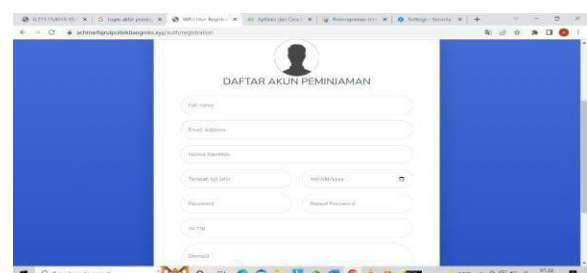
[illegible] | tugas akhir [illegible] | MPU User Registr | Aplikasi dan Cara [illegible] | Pemrograman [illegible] | Settings - Security

achmarfajrulpoliteknikbangmks.xyz/auth/registration

DAFTAR AKUN PEMINJAMAN

Full name

Email Address

Nomor Identitas

Tempat, tgl. lahir

mm/dd/yyyy

Password

Repeat Password

no. Hp

Domisili